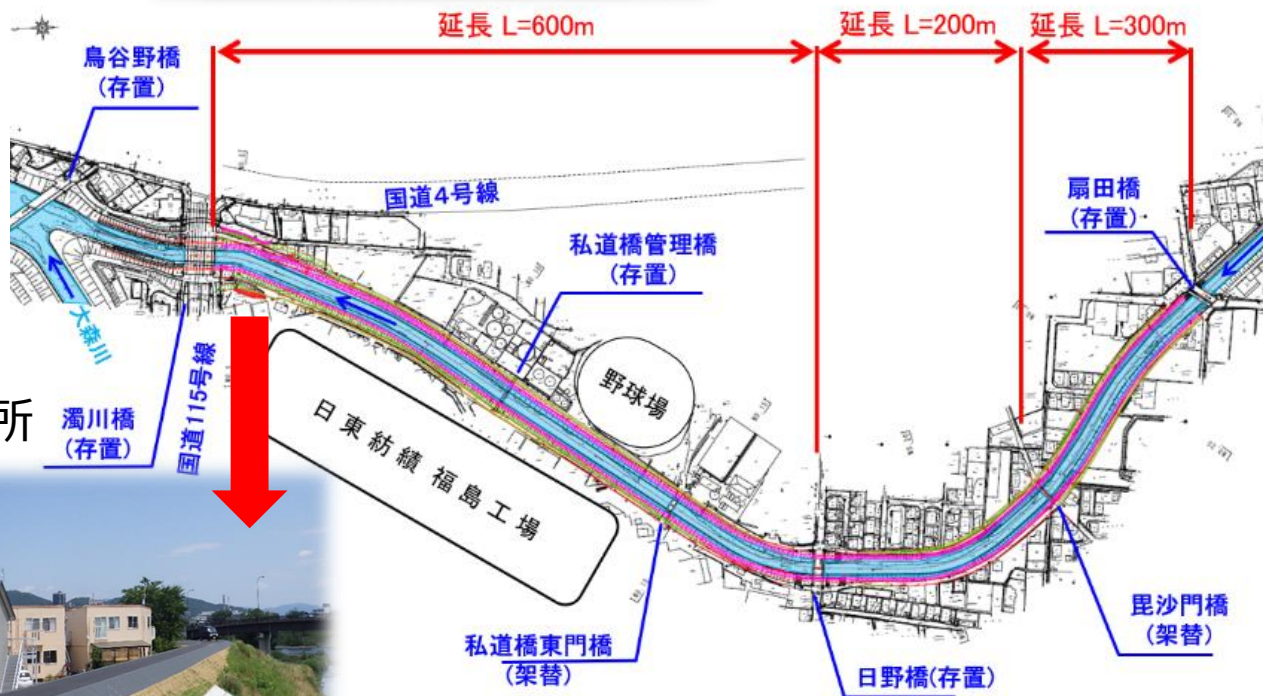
延長 L=600m
延長 L=200m
延長 L=300m
鳥谷野橋
(存置)
国道4号線
扇田橋
(存置)
私道橋管理橋
(存置)
大森川
濁川橋
(存置)
国道115号線
所
野球場
日東紡績福島工場
私道橋東門橋
(架替)
日野橋(存置)
毘沙門橋
(架替)